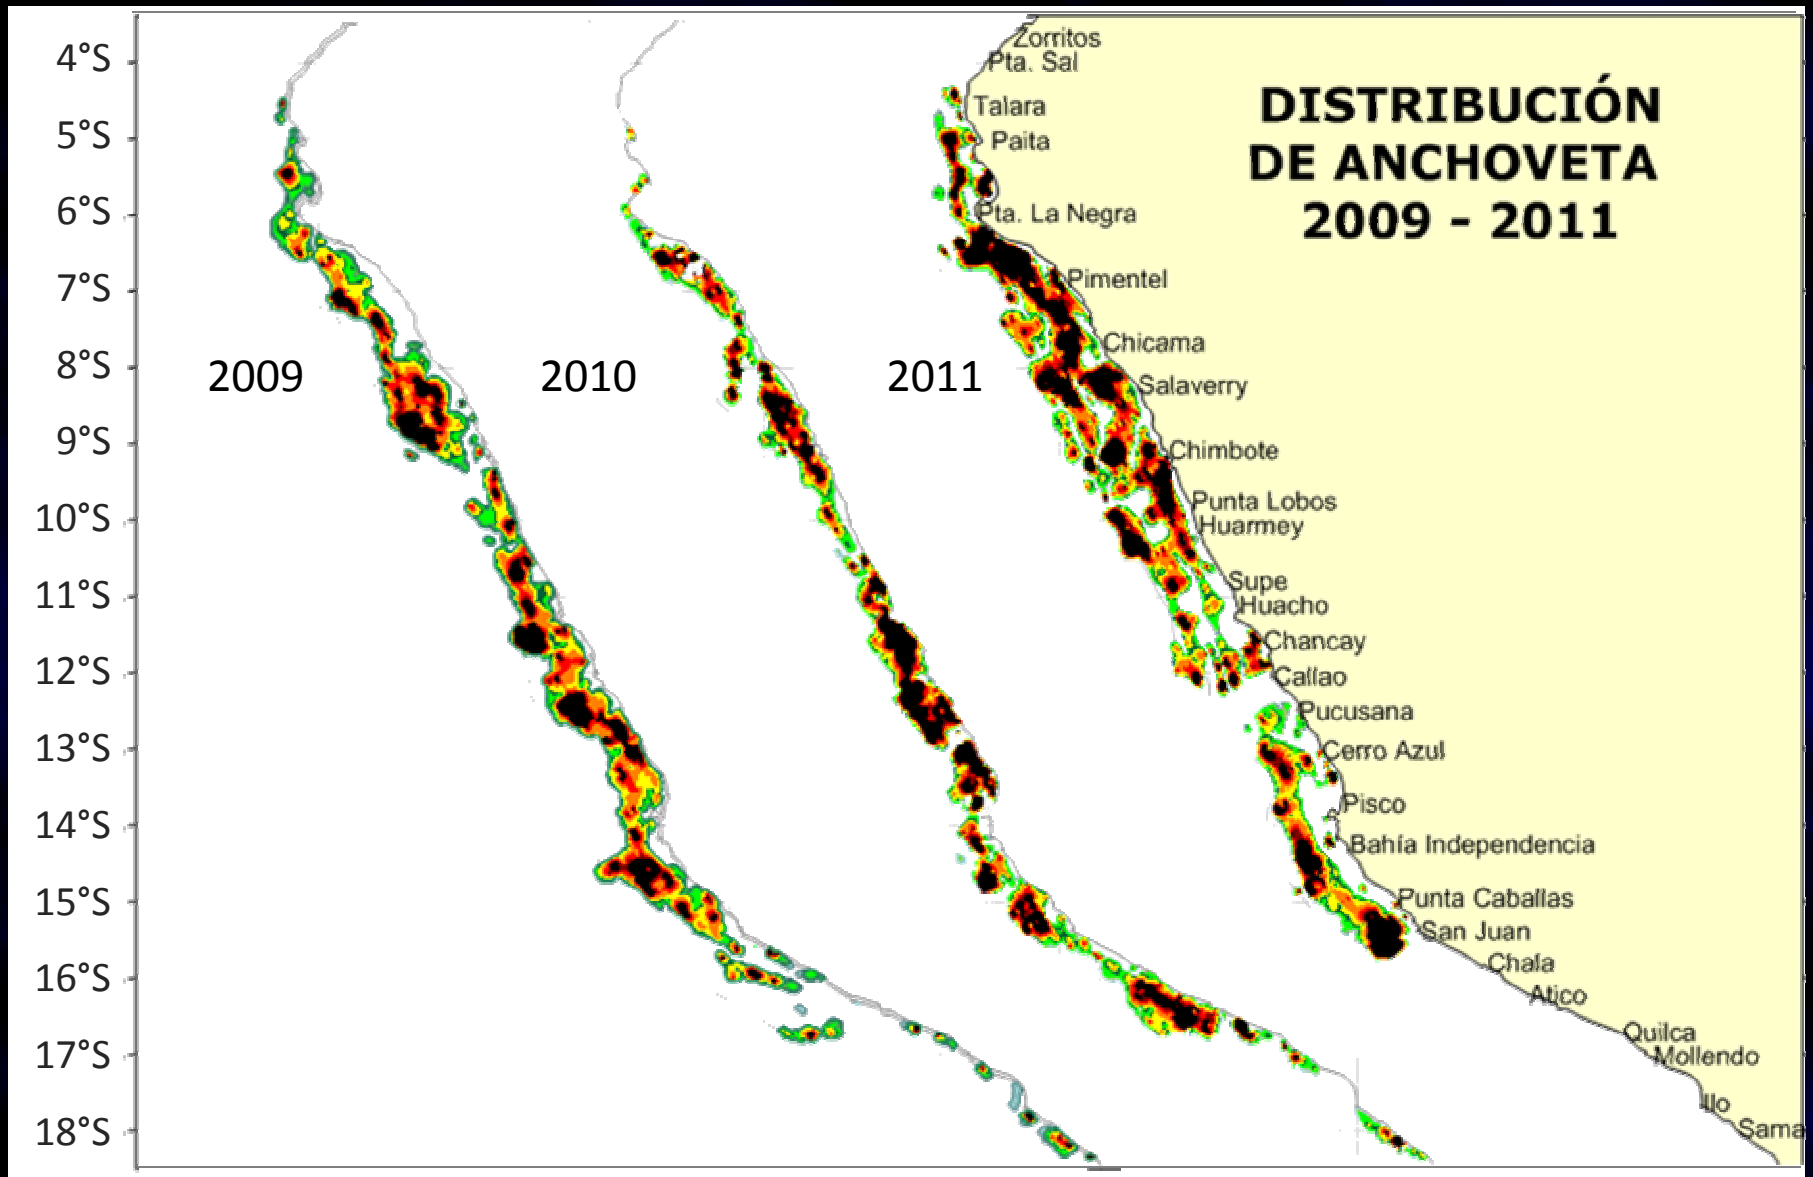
DISTRIBUCIÓN DE ANCHOVETA 2009 - 2011

4°S
5°S
6°S
7°S
8°S
9°S
10°S
11°S
12°S
13°S
14°S
15°S
16°S
17°S
18°S

2009
2010
2011

Zorritos
Pta. Sal
Talara
Paita
Pta. La Negra
Pimentel
Chicama
Salaverry
Chimbote
Punta Lobos
Huarmey
Supe
Huacho
Chancay
Callao
Pucusana
Cerro Azul
Pisco
Bahía Independencia
Punta Caballas
San Juan
Chala
Atico
Quilca
Mollendo
Ilo
Sama